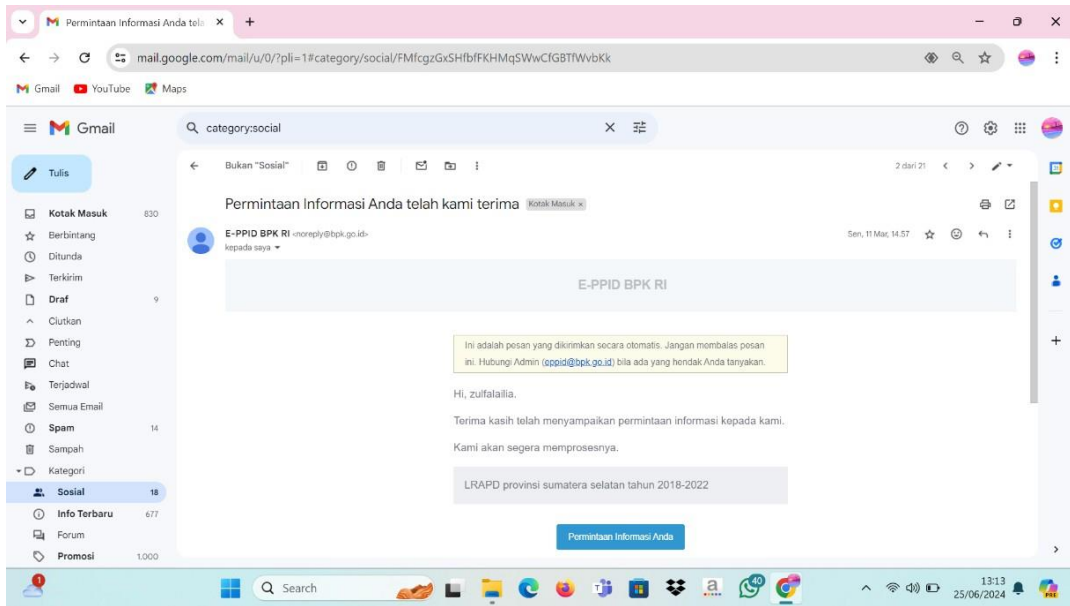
Permintaan Informasi Anda tela ×
+

mail.google.com/mail/u/0/?pli=1#category/social/FMfcgzGxSHfbfFKHMqSWwCfGBTfWvbKk

Gmail YouTube Maps

Gmail
category:social

Tulis

Kotak Masuk 830
Berbintang
Ditunda
Terkirim
Draf 9
Ciutkan
Penting
Chat
Terjadwal
Semua Email
Spam 14
Sampah
Kategori
Sosial 18
Info Terbaru 677
Forum
Promosi 1.000

Bukan "Sosial"

2 dari 21

Permintaan Informasi Anda telah kami terima Kotak Masuk ×

E-PPID BPK RI <noreply@bpk.go.id>
kepada saya

Sen, 11 Mar, 14.57

E-PPID BPK RI

Ini adalah pesan yang dikirimkan secara otomatis. Jangan membalas pesan ini. Hubungi Admin (eppid@bpk.go.id) bila ada yang hendak Anda tanyakan.

Hi, zulfalailia.

Terima kasih telah menyampaikan permintaan informasi kepada kami.

Kami akan segera memprosesnya.

LRAPD provinsi sumatera selatan tahun 2018-2022

Permintaan Informasi Anda

Search

40

13:13
25/06/2024